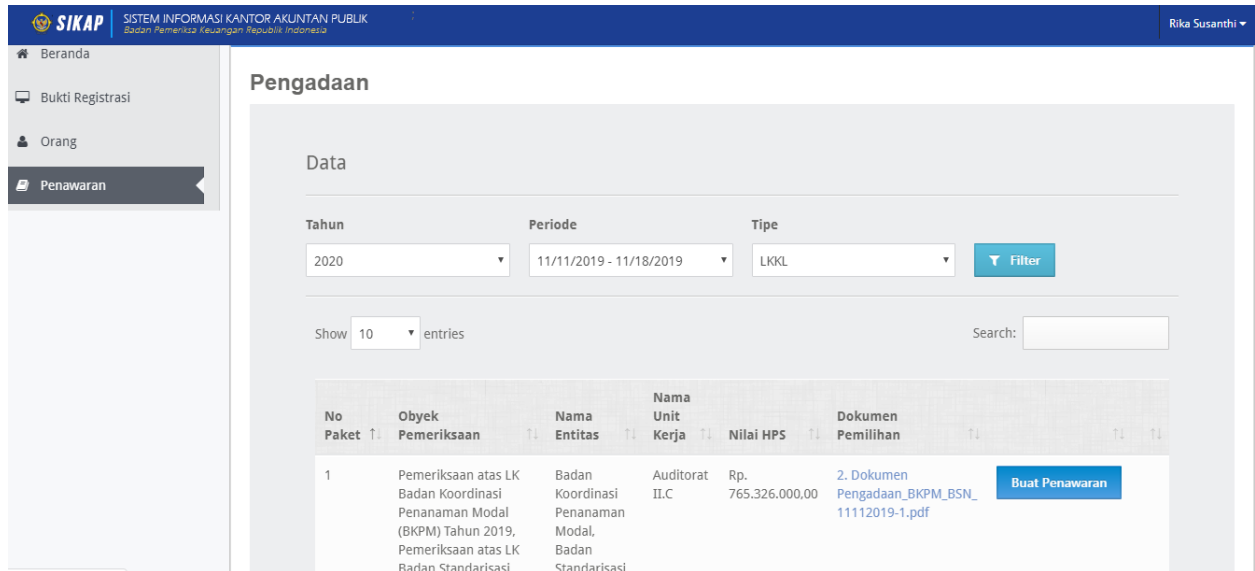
SIKAP SISTEM INFORMASI KANTOR AKUNTAN PUBLIK
Badan Pemeriksa Keuangan Republik Indonesia

Rika Susanthi

Beranda
Bukti Registrasi
Orang
Penawaran

Pengadaan

Data

Tahun
2020

Periode
11/11/2019 - 11/18/2019

Tipe
LKKL

Filter

Show 10 entries

Search:

| No Paket | Obyek Pemeriksaan | Nama Entitas | Nama Unit Kerja | Nilai HPS | Dokumen Pemilihan | | |
|---|---|---|---|---|---|---|---|
| 1 | Pemeriksaan atas LK Badan Koordinasi Penanaman Modal (BKPM) Tahun 2019, Pemeriksaan atas LK Badan Standarisasi | Badan Koordinasi Penanaman Modal, Badan Standarisasi | Auditorat II.C | Rp. 765.326.000,00 | 2. Dokumen Pengadaan_BKPM_BSN_11112019-1.pdf | Buat Penawaran | |